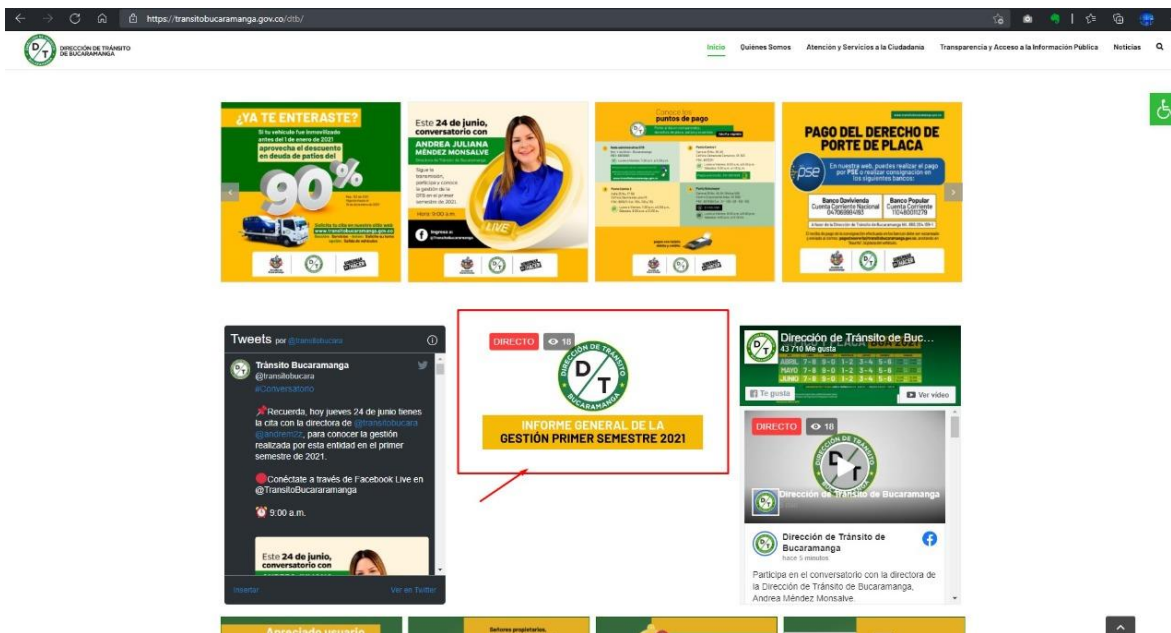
https://transitobucaramanga.gov.co/dtb/

DIRECCIÓN DE TRÁNSITO DE BUCARAMANGA

Inicio Quiénes Somos Atención y Servicios a la Ciudadanía Transparencia y Acceso a la Información Pública Noticias

¿YA TE ENTERASTE?
Si tu vehículo fue inmovilizado antes del 1 de enero de 2021 aprovecha el descuento en deuda de patios del
90%

Este 24 de junio, conversatorio con
ANDREA JULIANA MÉNDEZ MONSALVE
Sigue la transmisión, participa y conoce la gestión de la DTB en el primer semestre de 2021.
Hora: 9:00 a.m.
LIVE

Conoce los puntos de pago

PAGO DEL DERECHO DE PORTE DE PLACA
En nuestra web, puedes realizar el pago por PSE o realizar consignación en los siguientes bancos:
Banco Davivienda Cuenta Corriente Nacional 047069994160
Banco Popular Cuenta Corriente 110480031279

Tweets por @transitobucara
Tránsito Bucaramanga
@transitobucara
#Conversatorio
📌Recuerda, hoy jueves 24 de junio tienes la cita con la directora de @transitobucara @andrem07z, para conocer la gestión realizada por esta entidad en el primer semestre de 2021.
🔴Conéctate a través de Facebook Live en @TransitoBucararamanga
⏰ 9:00 a.m.
Este 24 de junio, conversatorio con
Insertar Ver en Twitter

DIRECTO 18
DIRECCIÓN DE TRÁNSITO BUCARAMANGA
D/T
INFORME GENERAL DE LA GESTIÓN PRIMER SEMESTRE 2021

Dirección de Tránsito de Buc...
43 710 Me gusta
Te gusta
Ver video
DIRECTO 18
Dirección de Tránsito de Bucaramanga
Dirección de Tránsito de Bucaramanga
hace 5 minutos
Participe en el conversatorio con la directora de la Dirección de Tránsito de Bucaramanga, Andrea Méndez Monsalve.

Apreciado usuario
Señores propietarios